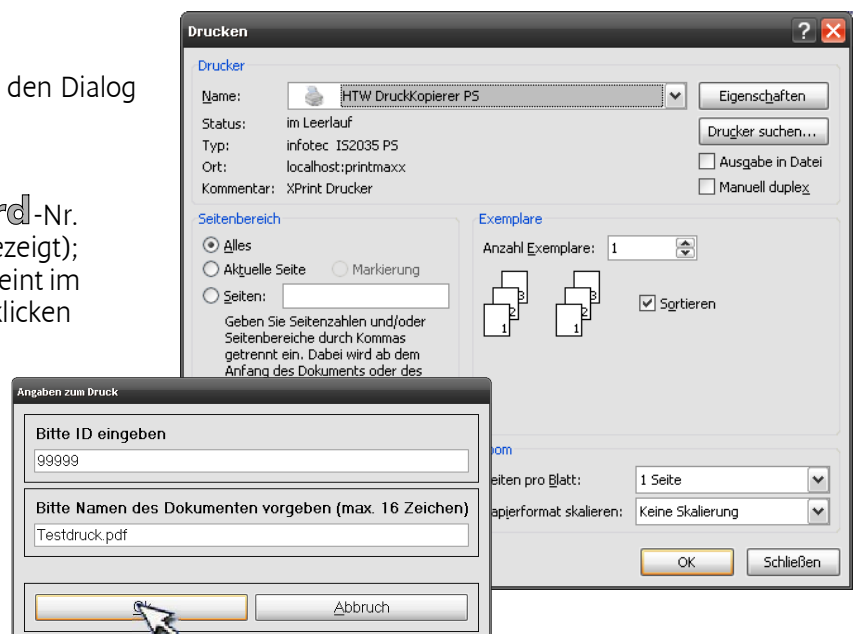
den Dialog

rd-Nr.
ezeigt);
eint im
klicken

Drucken

Drucker
Name: HTW DruckKopierer PS
Eigenschaften
Status: im Leerlauf
Drucker suchen...
Typ: infotec IS2035 PS
Ausgabe in Datei
Ort: localhost:printmaxx
Manuell duplex
Kommentar: XPrint Drucker

Seitenbereich
Alles
Aktuelle Seite
Markierung
Seiten:
Geben Sie Seitenzahlen und/oder Seitenbereiche durch Kommas getrennt ein. Dabei wird ab dem Anfang des Dokuments oder des

Exemplare
Anzahl Exemplare: 1
Sortieren

oom
eiten pro Blatt: 1 Seite
apierformat skalieren: Keine Skalierung
OK
Schließen

Angaben zum Druck
Bitte ID eingeben
99999
Bitte Namen des Dokumenten vorgeben (max. 16 Zeichen)
Testdruck.pdf
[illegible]
Abbruch